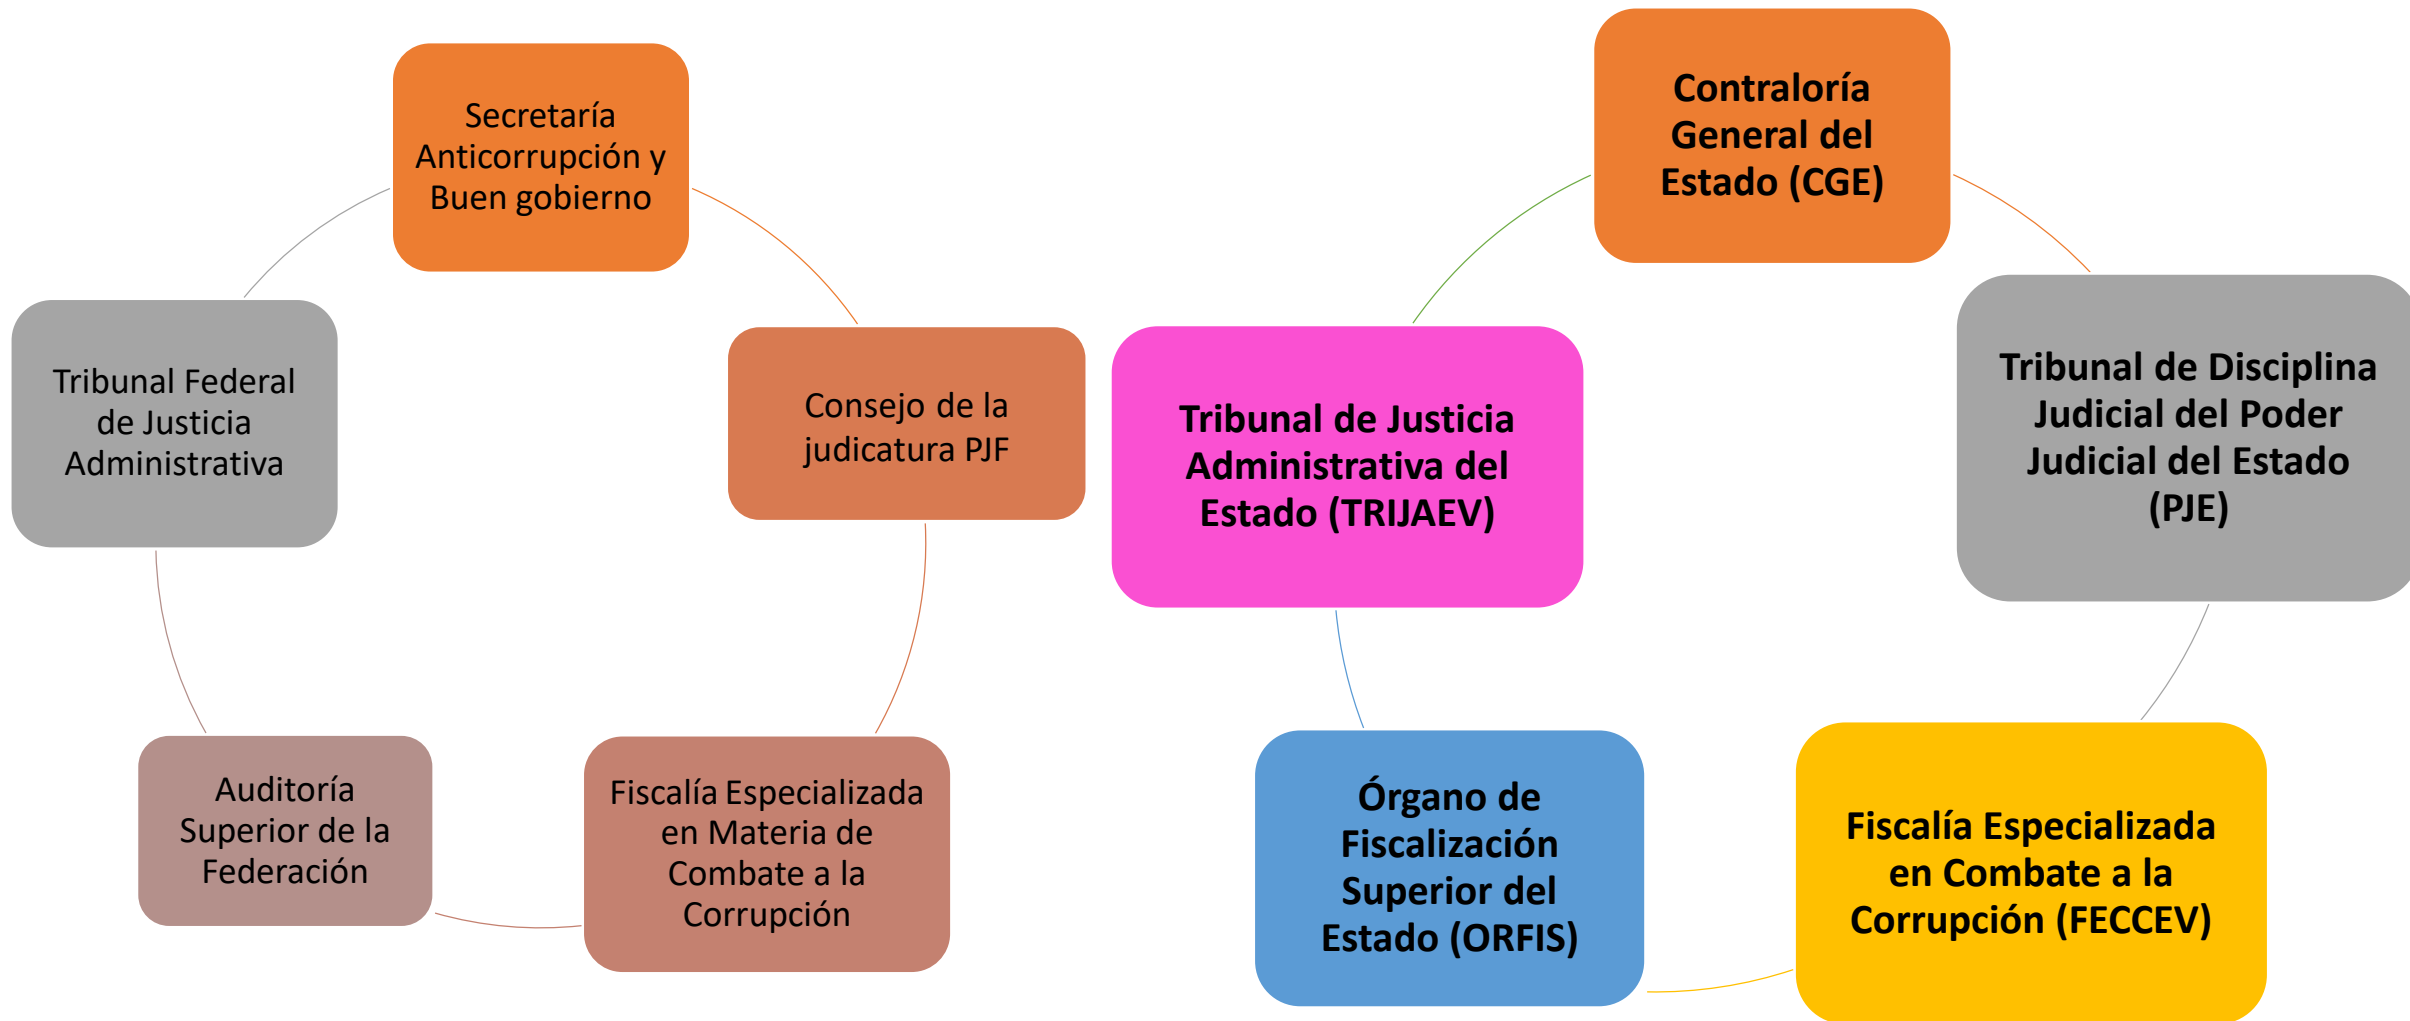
Secretaría Anticorrupción y Buen gobierno

Consejo de la judicatura PJF

Fiscalía Especializada en Materia de Combate a la Corrupción

Auditoría Superior de la Federación

Tribunal Federal de Justicia Administrativa

Contraloría General del Estado (CGE)

Tribunal de Disciplina Judicial del Poder Judicial del Estado (PJE)

Fiscalía Especializada en Combate a la Corrupción (FECCEV)

Órgano de Fiscalización Superior del Estado (ORFIS)

Tribunal de Justicia Administrativa del Estado (TRIJAEV)